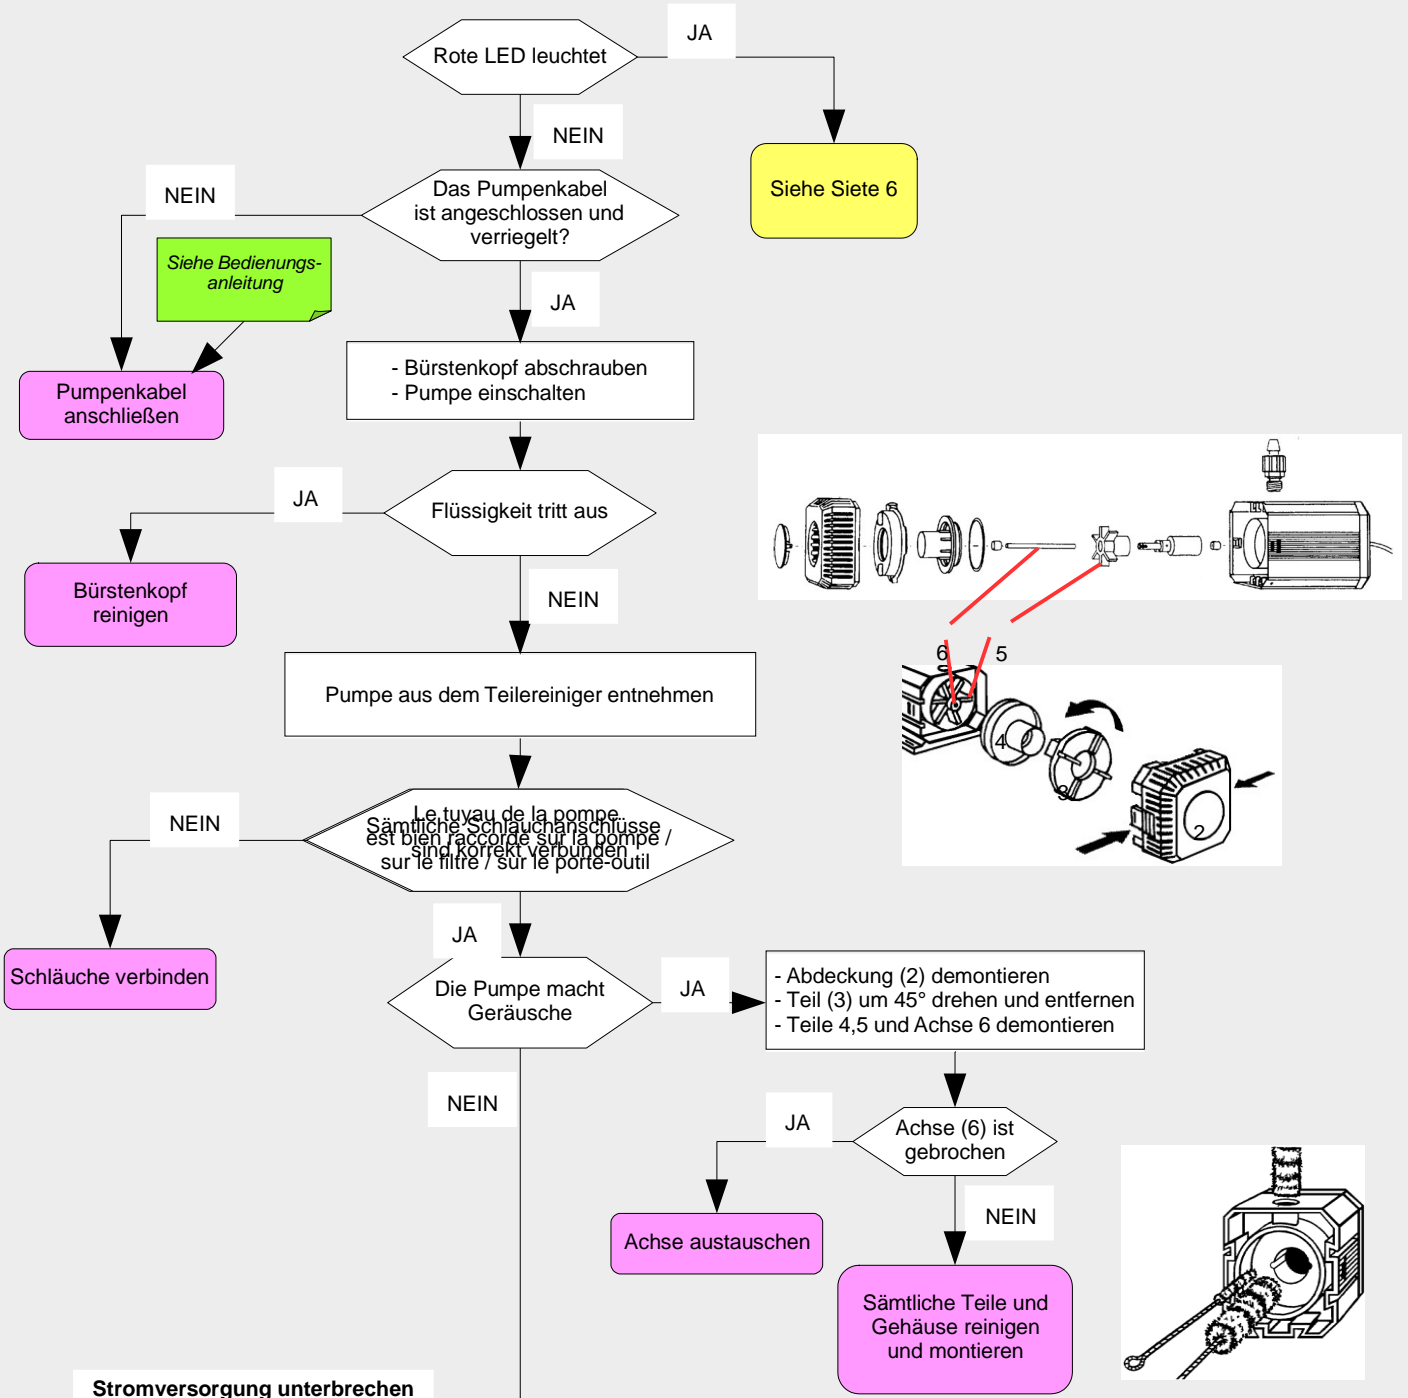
Rote LED leuchtet

JA

Siehe Siete 6

NEIN

Das Pumpenkabel ist angeschlossen und verriegelt?

NEIN

Siehe Bedienungs-anleitung

Pumpenkabel anschließen

JA

- Bürstenkopf abschrauben
- Pumpe einschalten

Flüssigkeit tritt aus

JA

Bürstenkopf reinigen

NEIN

Pumpe aus dem Teilereiniger entnehmen

6

5

4

3

2

Le tuyau de la pompe est bien raccordé sur la pompe / sur le filtre / sur le porte-outil

Sämtliche Schlauchanschlüsse sind korrekt verbunden

NEIN

Schläuche verbinden

JA

Die Pumpe macht Geräusche

JA

- Abdeckung (2) demontieren
- Teil (3) um 45° drehen und entfernen
- Teile 4,5 und Achse 6 demontieren

NEIN

Achse (6) ist gebrochen

JA

Achse austauschen

NEIN

Sämtliche Teile und Gehäuse reinigen und montieren

Stromversorgung unterbrechen